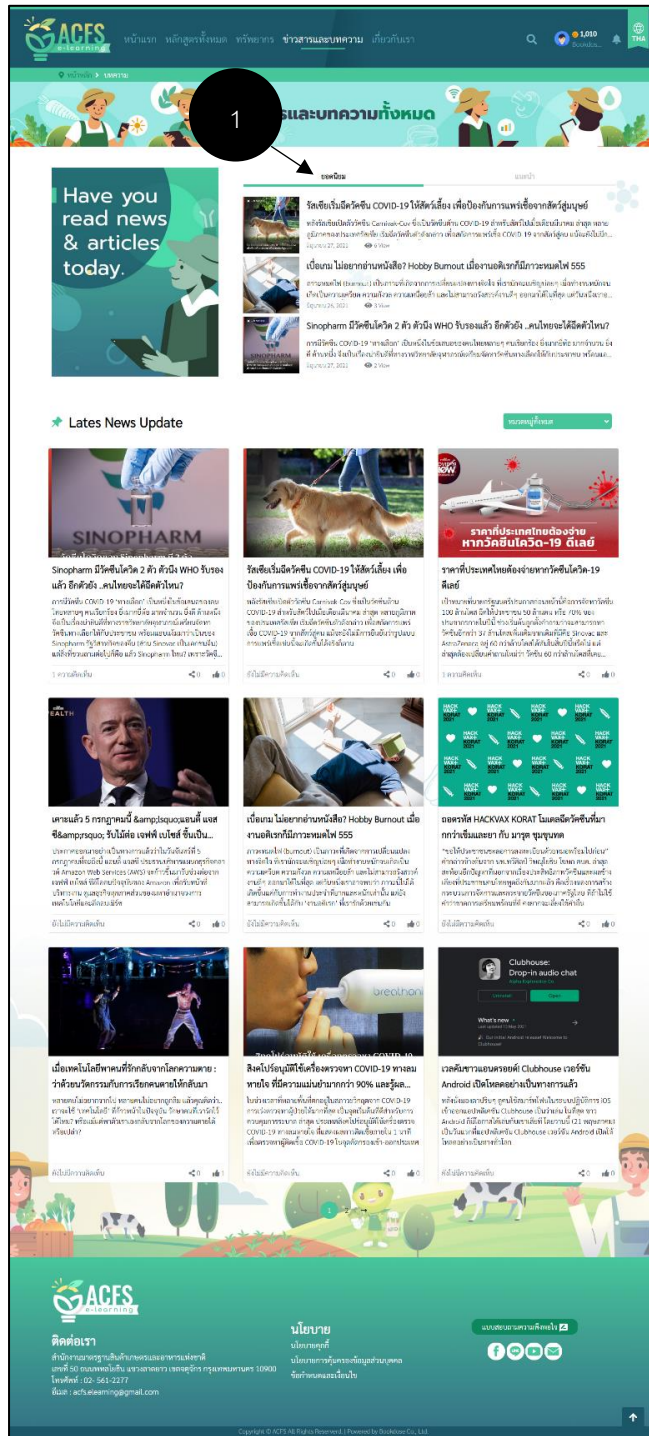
ACFS e-learning หน้าแรก หลักสูตรทั้งหมด ทรัพยากร ข่าวสารและบทความ เกี่ยวกับเรา 1,010 THA

หน้าหลัก > บทความ

ข่าวสารและบทความทั้งหมด

1

ยอดนิยม แนะนำ

Have you read news & articles today.

รัสเซียเริ่มฉีดวัคซีน COVID-19 ให้สัตว์เลี้ยง เพื่อป้องกันการแพร่เชื้อจากสัตว์สู่มนุษย์

เบื่อเกม ไม่อยากอ่านหนังสือ? Hobby Burnout เมื่องานอดิเรกก็มีภาวะหมดไฟ 555

Sinopharm มีวัคซีนโควิด 2 ตัว ตัวนึง WHO รับรองแล้ว อีกตัวยัง ..คนไทยจะได้ฉีดตัวไหน?

Lates News Update

Sinopharm มีวัคซีนโควิด 2 ตัว ตัวนึง WHO รับรองแล้ว อีกตัวยัง ..คนไทยจะได้ฉีดตัวไหน?

รัสเซียเริ่มฉีดวัคซีน COVID-19 ให้สัตว์เลี้ยง เพื่อป้องกันการแพร่เชื้อจากสัตว์สู่มนุษย์

ราคาที่ประเทศไทยต้องจ่ายหากวัคซีนโควิด-19 ดีเลย์

เศรษฐีนี้ 5 กรกฎาคมนี้ &amp;lsquo;แอนดี้ แจสซี&amp;rsquo; รับไม้ต่อ เจฟฟ์ เบโซส์ ขึ้นเป็น...

เบื่อเกม ไม่อยากอ่านหนังสือ? Hobby Burnout เมื่องานอดิเรกก็มีภาวะหมดไฟ 555

ถอดรหัส HACKVAX KORAT โมเดลฉีดวัคซีนที่มากกว่าเพียงแค่ยา กับ มารุต ชุมขุนทด

เมื่อเทคโนโลยีพาคนที่รักกลับจากโลกความตาย : ว่าด้วยนวัตกรรมกับการเรียกคนตายให้กลับมา

สิงคโปร์อนุมัติใช้เครื่องตรวจหา COVID-19 ทางลมหายใจ ที่มีความแม่นยำมากกว่า 90% และรู้ผล...

เวคชัพวามออดครอยต์ Clubhouse เวอร์ชัน Android เปิดให้ดาวน์โหลดอย่างเป็นทางการแล้ว

Clubhouse Drop-in audio chat

ACFS e-learning

ติดต่อเรา
สำนักงานมาตรฐานสินค้าเกษตรและอาหารแห่งชาติ
เลขที่ 50 ถนนพหลโยธิน แขวงลาดยาว เขตจตุจักร กรุงเทพมหานคร 10900
โทรศัพท์ : 02-561-2277
อีเมล : acfs.elearning@gmail.com

นโยบาย
นโยบายคุกกี้
นโยบายการคุ้มครองข้อมูลส่วนบุคคล
ข้อกำหนดและเงื่อนไข

Copyright © ACFS All Rights Reserved. | Powered by Bookdose Co., Ltd.